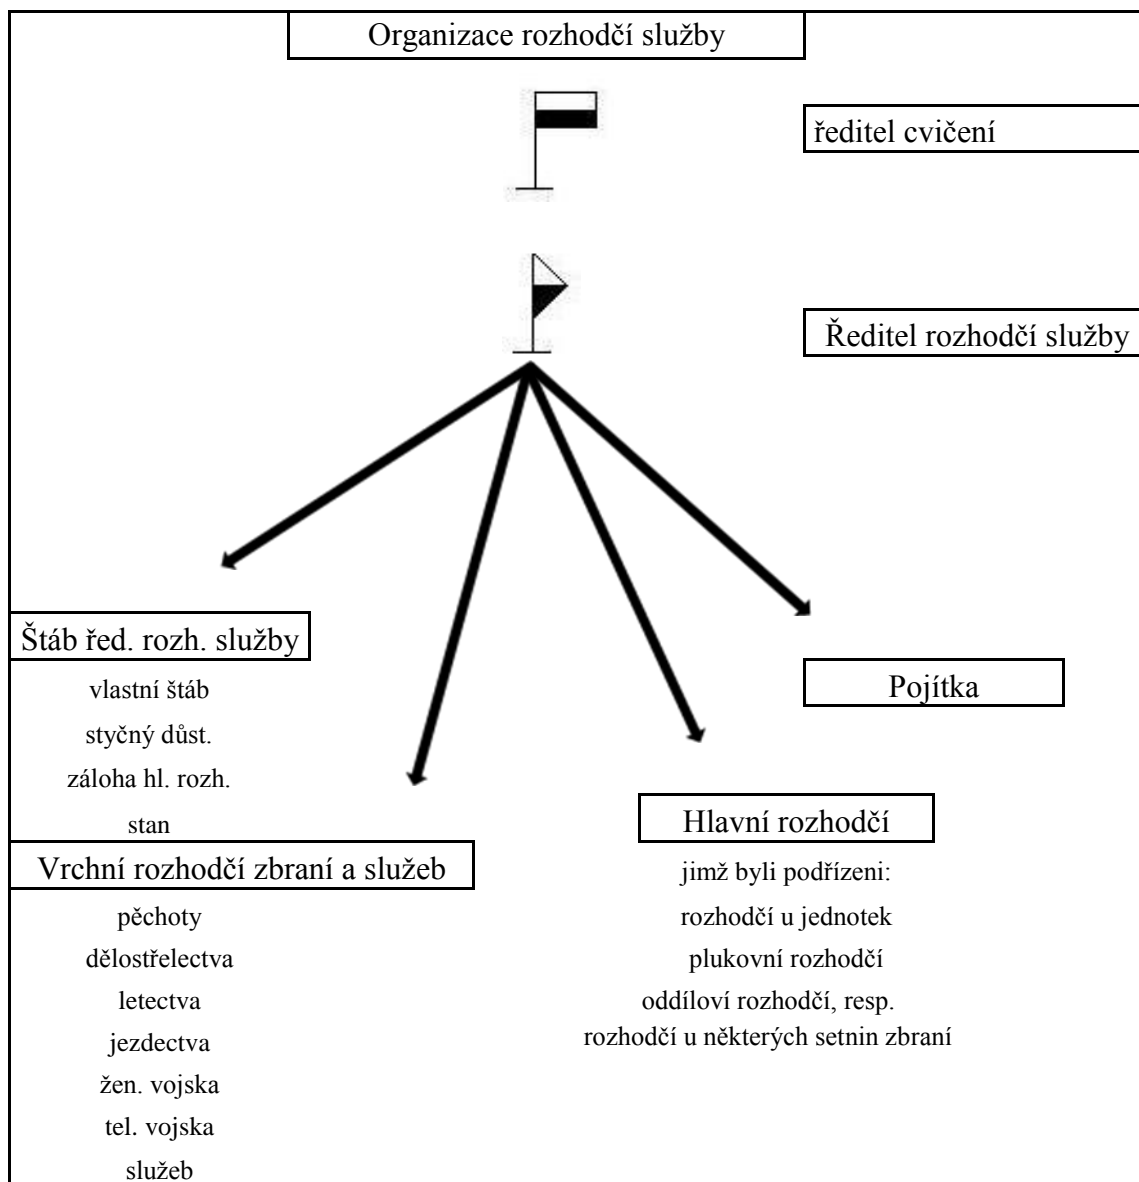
Organizace rozhodčí služby

ředitel cvičení

Ředitel rozhodčí služby

Štáb řed. rozh. služby

vlastní štáb
styčný důst.
záloha hl. rozh.
stan

Vrchní rozhodčí zbraní a služeb

pěchoty
dělostřelectva
letectva
jezdectva
žen. vojska
tel. vojska
služeb

Pojítka

Hlavní rozhodčí

jimž byli podřízeni:
rozhodčí u jednotek
plukovní rozhodčí
oddíloví rozhodčí, resp.
rozhodčí u některých setnin zbraní